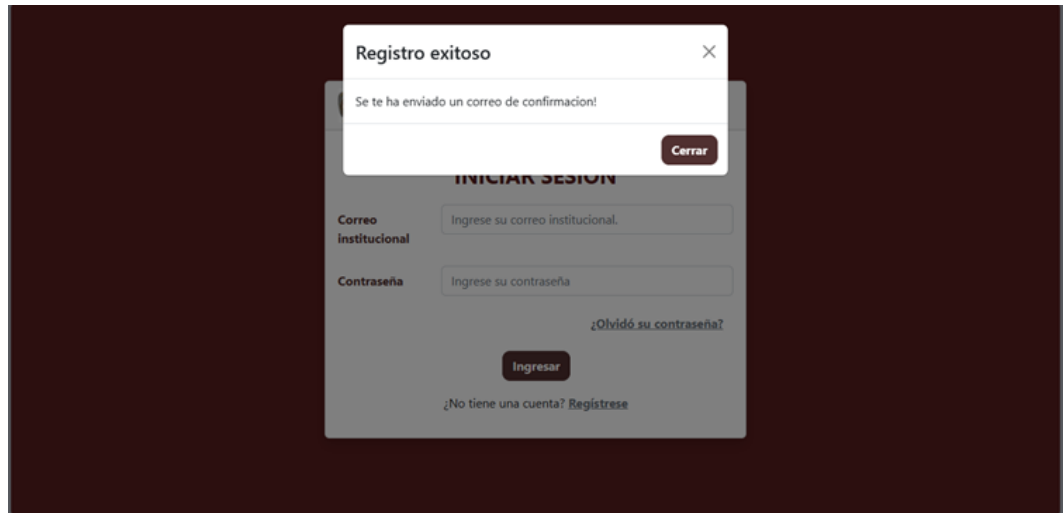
Registro exitoso
×
Se te ha enviado un correo de confirmacion!
Cerrar

INICIAR SESION
Correo institucional
Ingrese su correo institucional.
Contraseña
Ingrese su contraseña
¿Olvidó su contraseña?
Ingresar
¿No tiene una cuenta? Regístrese